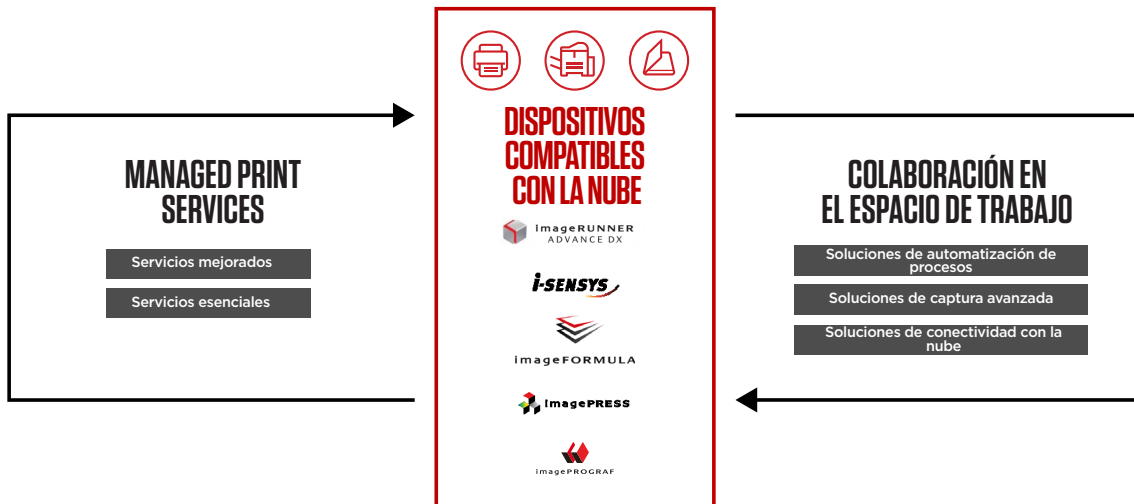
MANAGED PRINT SERVICES

Servicios mejorados

Servicios esenciales

DISPOSITIVOS COMPATIBLES CON LA NUBE

imageRUNNER ADVANCE DX

i-SENSYS

imageFORMULA

imagePRESS

imagePROGRAF

COLABORACIÓN EN EL ESPACIO DE TRABAJO

Soluciones de automatización de procesos

Soluciones de captura avanzada

Soluciones de conectividad con la nube